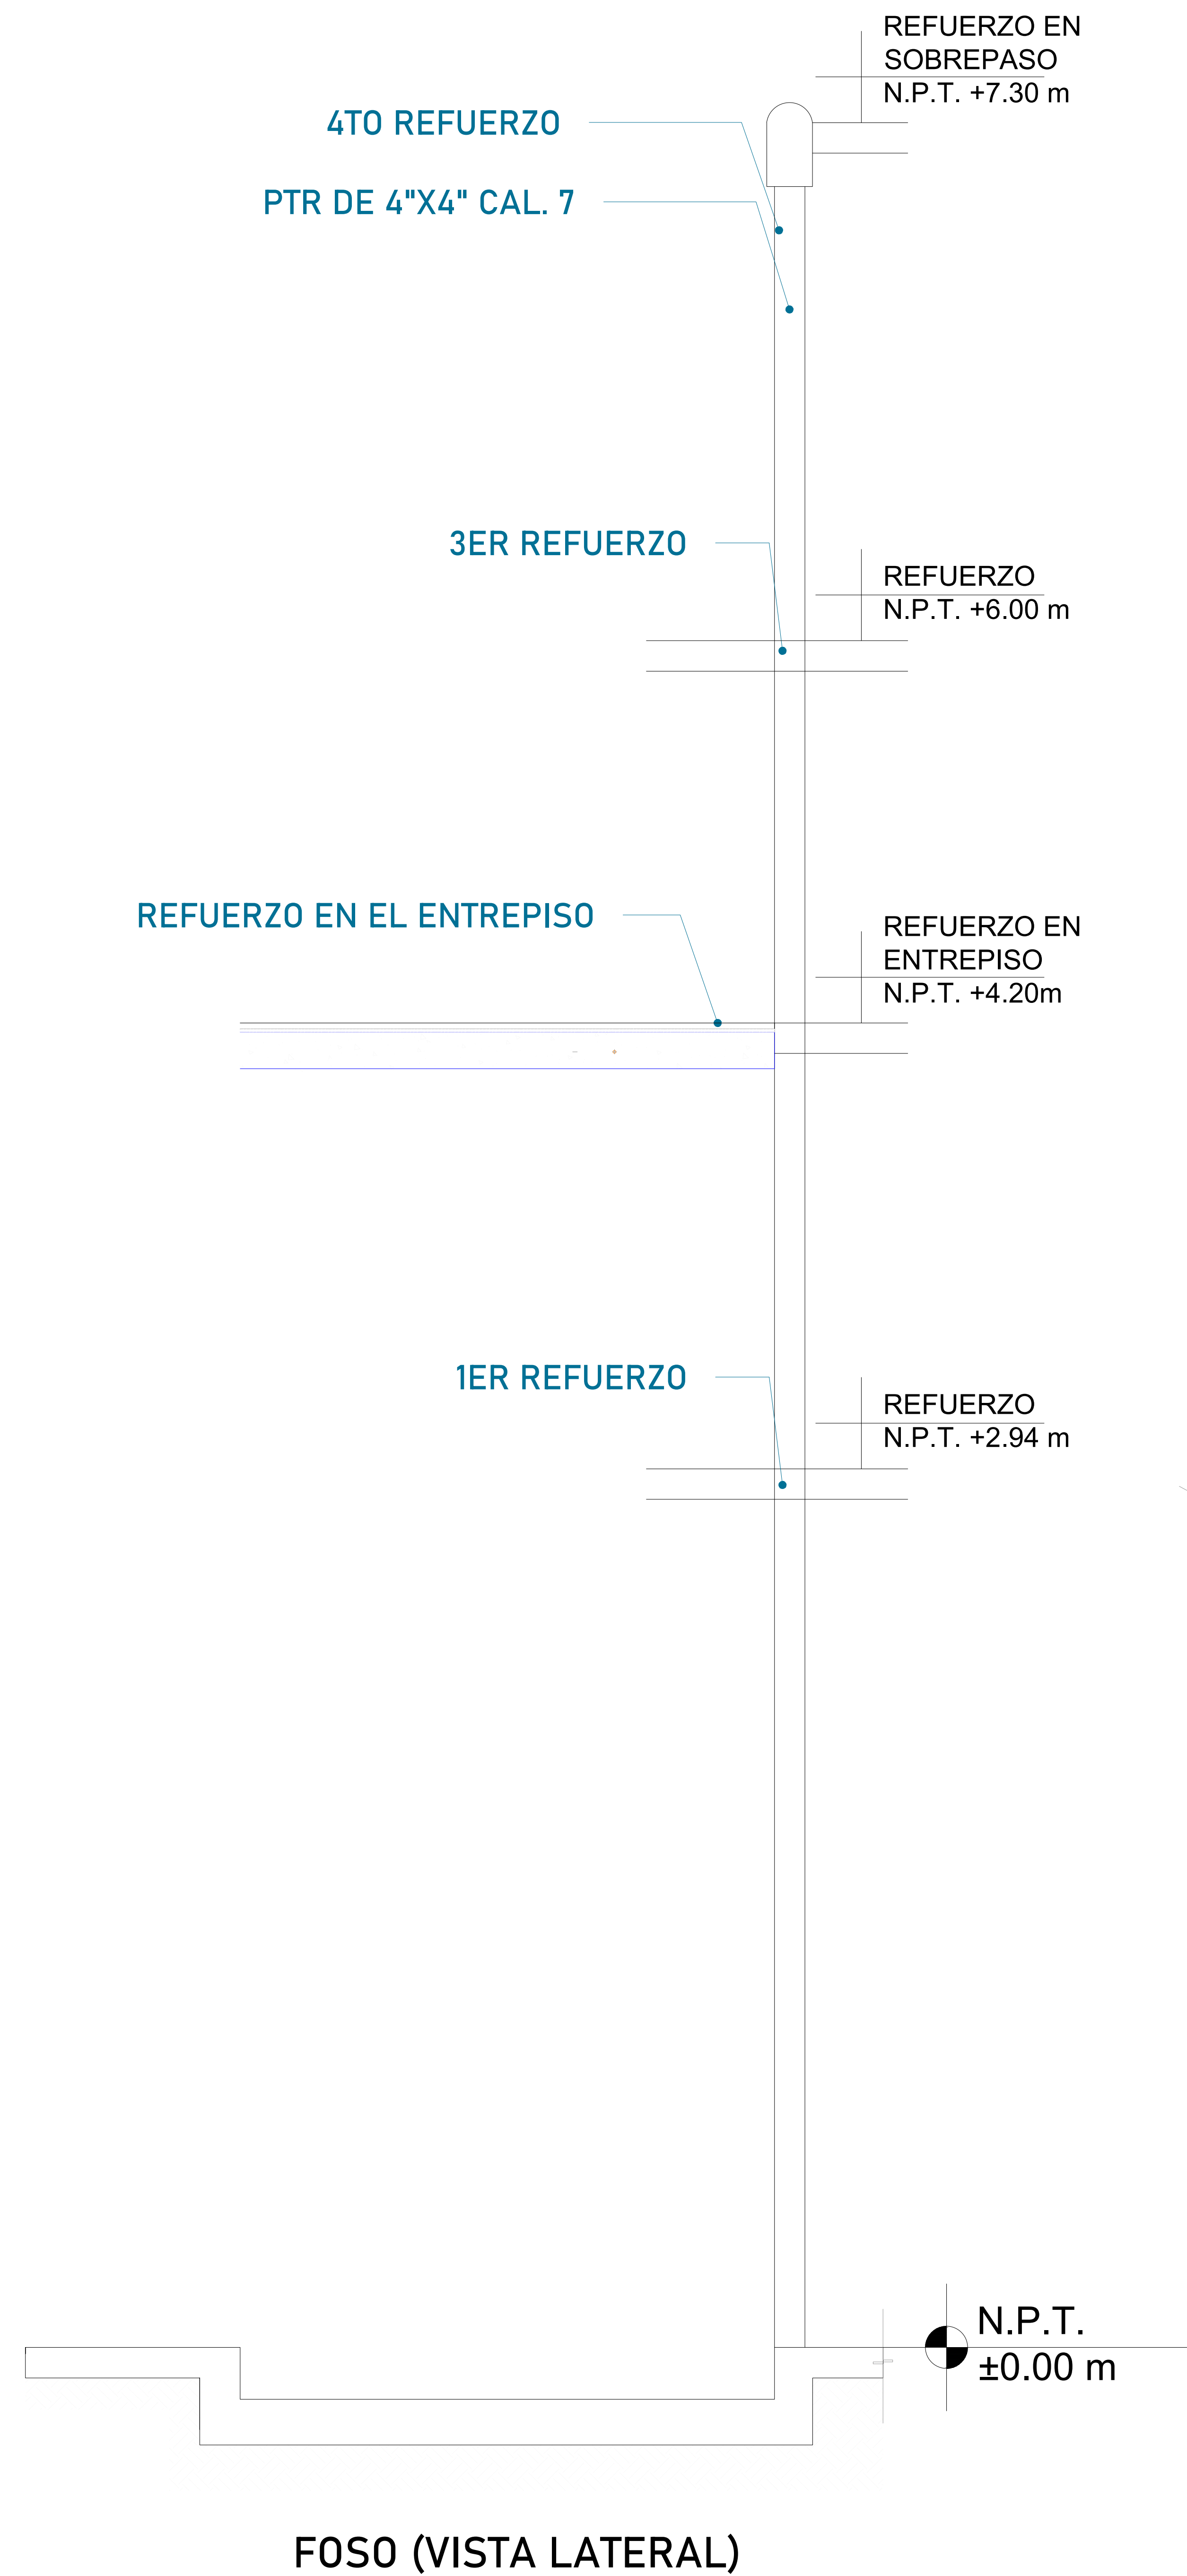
REFUERZO EN SOBREPASO
N.P.T. +7.30 m

4TO REFUERZO

PTR DE 4"X4" CAL. 7

3ER REFUERZO

REFUERZO
N.P.T. +6.00 m

REFUERZO EN EL ENTREPISO

REFUERZO EN ENTREPISO
N.P.T. +4.20m

1ER REFUERZO

REFUERZO
N.P.T. +2.94 m

N.P.T.
±0.00 m

FOSO (VISTA LATERAL)